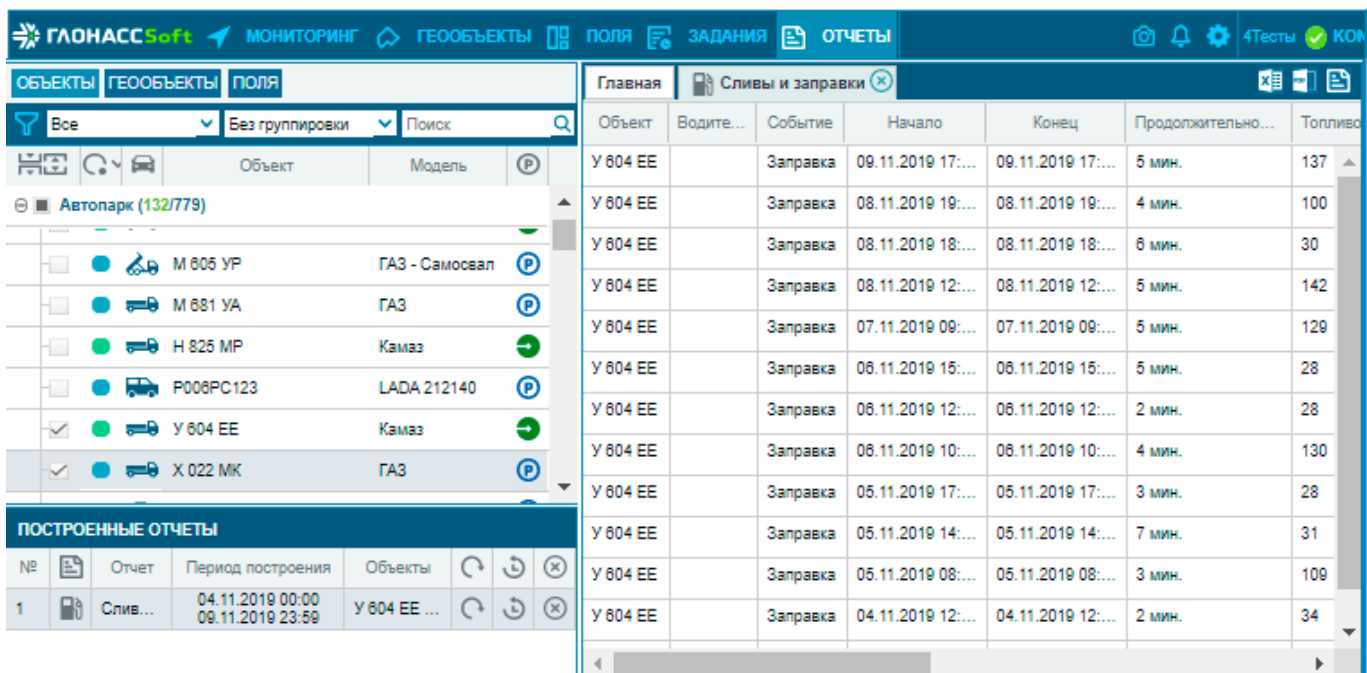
ГЛОНАССSoft МОНИТОРИНГ ГЕООБЪЕКТЫ ПОЛЯ ЗАДАНИЯ ОТЧЕТЫ 4Тесты КОМ

ОБЪЕКТЫ ГЕООБЪЕКТЫ ПОЛЯ

Все | Без группировки | Поиск

| Объект | Модель |
|---|---|
| Автопарк (132/779) | |
| М 605 УР | ГАЗ - Самосвал |
| М 681 УА | ГАЗ |
| Н 825 МР | Камаз |
| Р006РС123 | LADA 212140 |
| У 604 ЕЕ | Камаз |
| Х 022 МК | ГАЗ |

ПОСТРОЕННЫЕ ОТЧЕТЫ

| № | | Отчет | Период построения | Объекты |
|---|---|---|---|---|
| 1 | | Слив... | 04.11.2019 00:00 09.11.2019 23:59 | У 604 ЕЕ ... |

Главная | Сливы и заправки

| Объект | Водите... | Событие | Начало | Конец | Продолжительно... | Топливо |
|---|---|---|---|---|---|---|
| У 604 ЕЕ | | Заправка | 09.11.2019 17:... | 09.11.2019 17:... | 5 мин. | 137 |
| У 604 ЕЕ | | Заправка | 08.11.2019 19:... | 08.11.2019 19:... | 4 мин. | 100 |
| У 604 ЕЕ | | Заправка | 08.11.2019 18:... | 08.11.2019 18:... | 6 мин. | 30 |
| У 604 ЕЕ | | Заправка | 08.11.2019 12:... | 08.11.2019 12:... | 5 мин. | 142 |
| У 604 ЕЕ | | Заправка | 07.11.2019 09:... | 07.11.2019 09:... | 5 мин. | 129 |
| У 604 ЕЕ | | Заправка | 06.11.2019 15:... | 06.11.2019 15:... | 5 мин. | 28 |
| У 604 ЕЕ | | Заправка | 06.11.2019 12:... | 06.11.2019 12:... | 2 мин. | 28 |
| У 604 ЕЕ | | Заправка | 06.11.2019 10:... | 06.11.2019 10:... | 4 мин. | 130 |
| У 604 ЕЕ | | Заправка | 05.11.2019 17:... | 05.11.2019 17:... | 3 мин. | 28 |
| У 604 ЕЕ | | Заправка | 05.11.2019 14:... | 05.11.2019 14:... | 7 мин. | 31 |
| У 604 ЕЕ | | Заправка | 05.11.2019 08:... | 05.11.2019 08:... | 3 мин. | 109 |
| У 604 ЕЕ | | Заправка | 04.11.2019 12:... | 04.11.2019 12:... | 2 мин. | 34 |